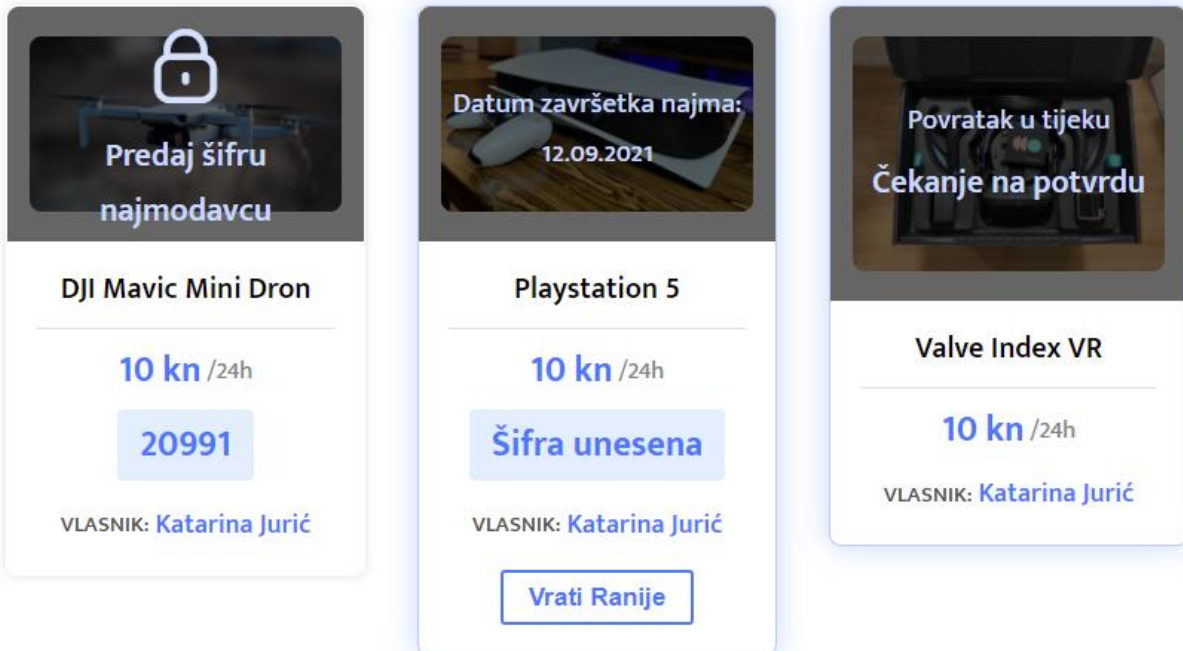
Predaj šifru najmodavcu

DJI Mavic Mini Dron

10 kn /24h

20991

VLASNIK: Katarina Jurić

Datum završetka najma: 12.09.2021

Playstation 5

10 kn /24h

Šifra unesena

VLASNIK: Katarina Jurić

Vrati Ranije

Povratak u tijeku

Čekanje na potvrdu

Valve Index VR

10 kn /24h

VLASNIK: Katarina Jurić